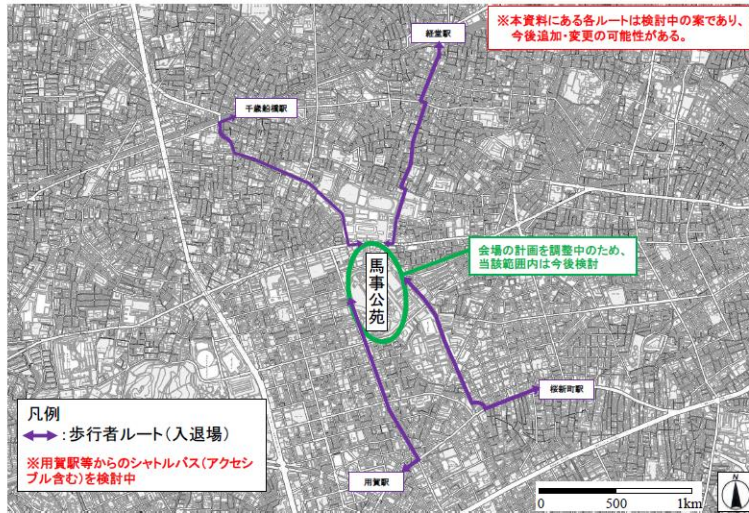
※本資料にある各ルートは検討中の案であり、今後追加・変更の可能性がある。

経堂駅

千歳船橋駅

馬事公苑

会場の計画を調整中のため、当該範囲内は今後検討

桜新町駅

凡例
:歩行者ルート(入退場)
※用賀駅等からのシャトルバス(アクセシブル含む)を検討中

用賀駅

0 500 1km
N